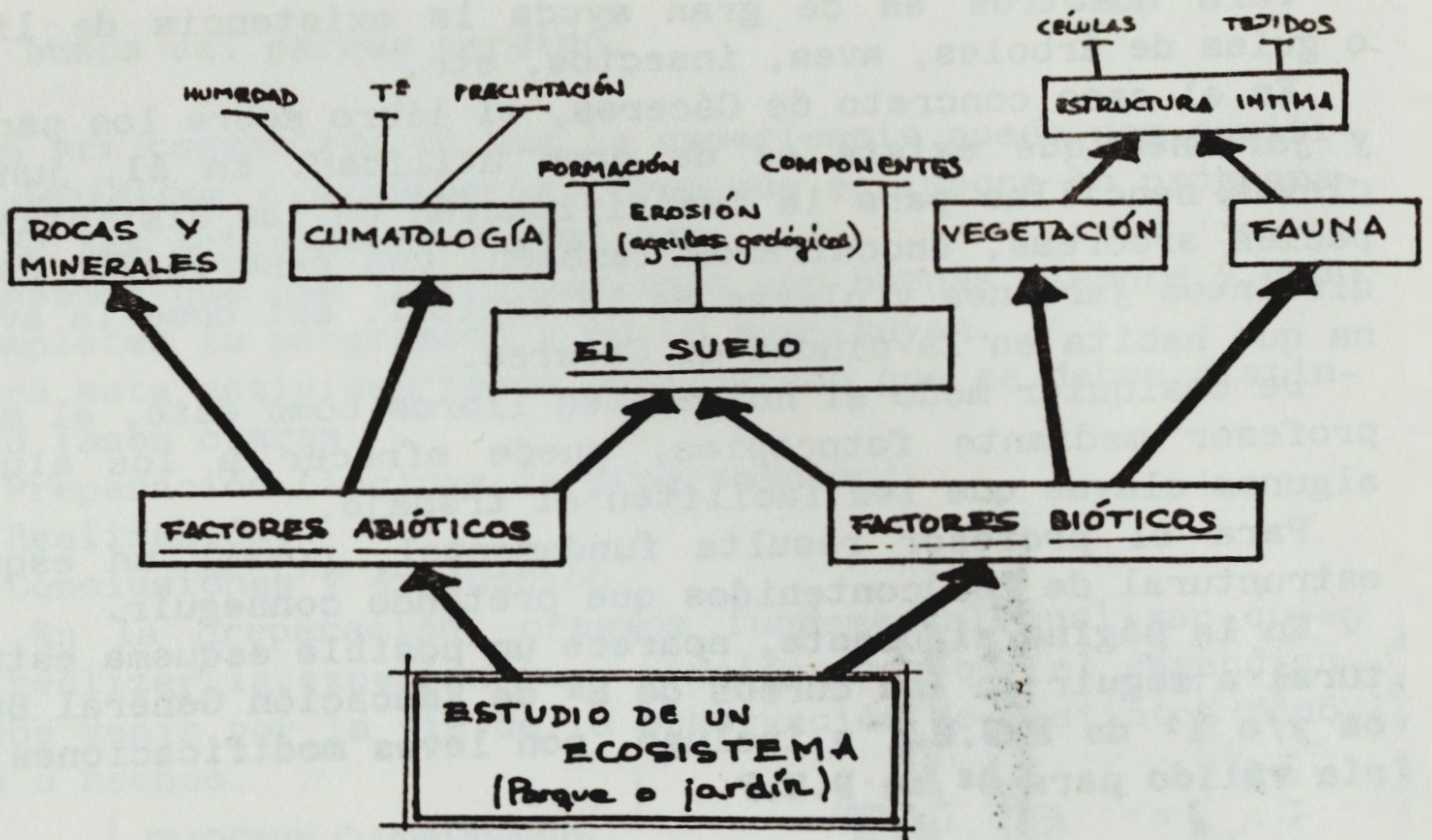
CÉLULAS TEJIDOS

ESTRUCTURA INTIMA

HUMEDAD Tª PRECIPITACIÓN

FORMACIÓN COMPONENTES

EROSIÓN (agentes geológicos)

ROCAS Y MINERALES

CLIMATOLOGÍA

VEGETACIÓN

FAUNA

EL SUELO

FACTORES ABIÓTICOS

FACTORES BIÓTICOS

ESTUDIO DE UN ECOSISTEMA (Parque o jardín)